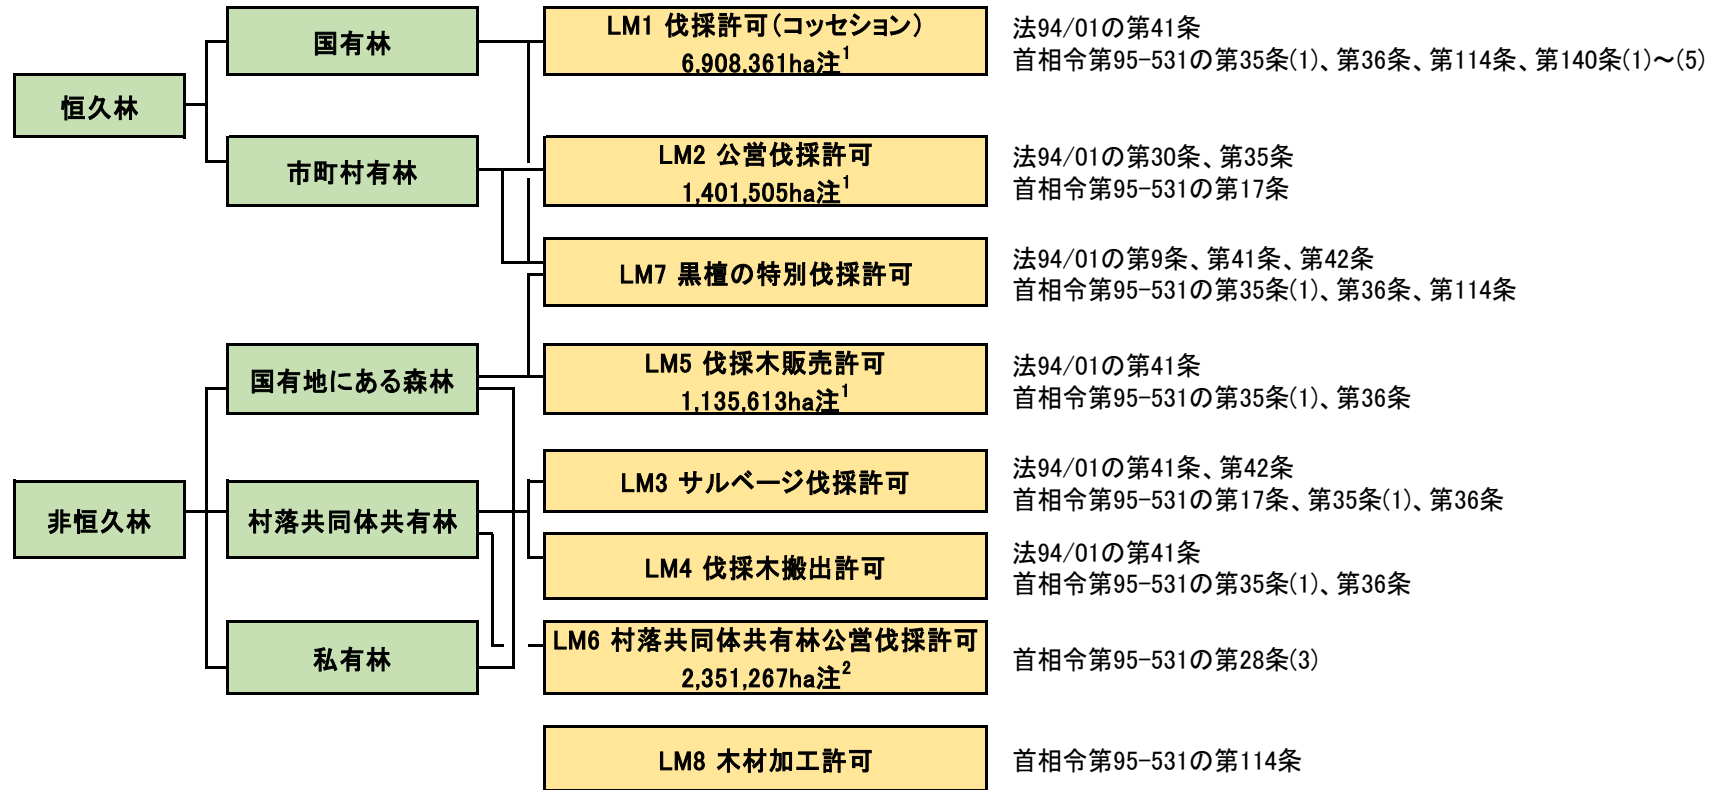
恒久林

国有林

市町村有林

非恒久林

国有地にある森林

村落共同体共有林

私有林

LM1 伐採許可(コッセション)
6,908,361ha注$^1$

法94/01の第41条
首相令第95-531の第35条(1)、第36条、第114条、第140条(1)～(5)

LM2 公営伐採許可
1,401,505ha注$^1$

法94/01の第30条、第35条
首相令第95-531の第17条

LM7 黒檀の特別伐採許可

法94/01の第9条、第41条、第42条
首相令第95-531の第35条(1)、第36条、第114条

LM5 伐採木販売許可
1,135,613ha注$^1$

法94/01の第41条
首相令第95-531の第35条(1)、第36条

LM3 サルベージ伐採許可

法94/01の第41条、第42条
首相令第95-531の第17条、第35条(1)、第36条

LM4 伐採木搬出許可

法94/01の第41条
首相令第95-531の第35条(1)、第36条

LM6 村落共同体共有林公営伐採許可
2,351,267ha注$^2$

首相令第95-531の第28条(3)

LM8 木材加工許可

首相令第95-531の第114条